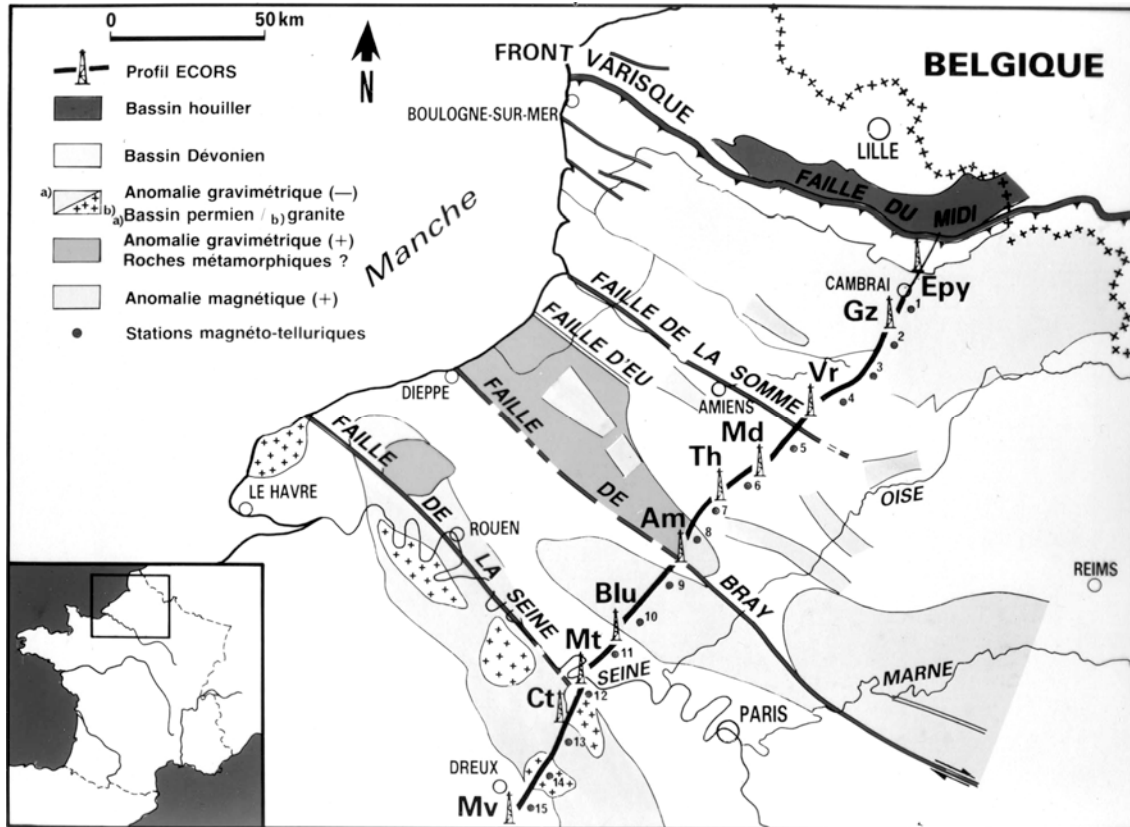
0 50 km

N

Profil ECORS
Bassin houiller
Bassin Dévonien
a) b) Anomalie gravimétrique (—) a) Bassin permien / b) granite
Anomalie gravimétrique (+) Roches métamorphiques ?
Anomalie magnétique (+)
Stations magnéto-telluriques

FRONT VARISQUE
BELGIQUE
BOULOGNE-SUR-MER
LILLE
FAILLE DU MIDI
Manche
CAMBRAI
Epy
Gz
1
2
3
FAILLE DE LA SOMME
FAILLE D'EU
Vr
4
DIEPPE
AMIENS
FAILLE DE BRAY
Md
5
Th
6
7
FAILLE DE LA SEINE
LE HAVRE
OISE
Am
8
ROUEN
9
Blu
10
REIMS
Mt
11
SEINE
12
Ct
MARNE
PARIS
13
DREUX
14
Mv
15